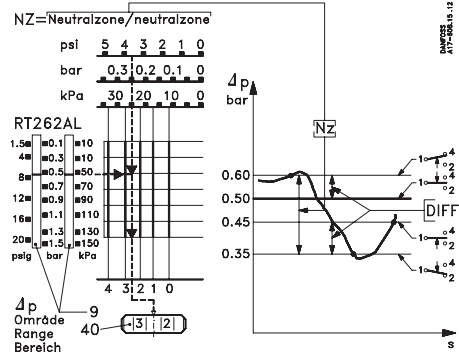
NZ=Neutralzone/neutralzone

psi 5 4 3 2 1 0
bar 0.3 0.2 0.1 0
kPa 30 20 10 0

RT262AL

| psig | bar | kPa |
|---|---|---|
| 1.5 | 0.1 | 10 |
| 4 | 0.3 | 10 |
| 8 | 0.5 | 50 |
|  | 0.7 | 70 |
| 12 | 0.9 | 90 |
|  | 1.1 | 110 |
| 16 | 1.3 | 130 |
| 20 | 1.5 | 150 |

4 3 2 1 0

$\Delta p$
Område
Range
Bereich

9

40 3 2

DANFOSS A17-808.15.12

Nz

$\Delta p$
bar

0.60
0.50
0.45
0.35

DIFF

1 4 2
1 4 2
1 4 2
1 4 2

s